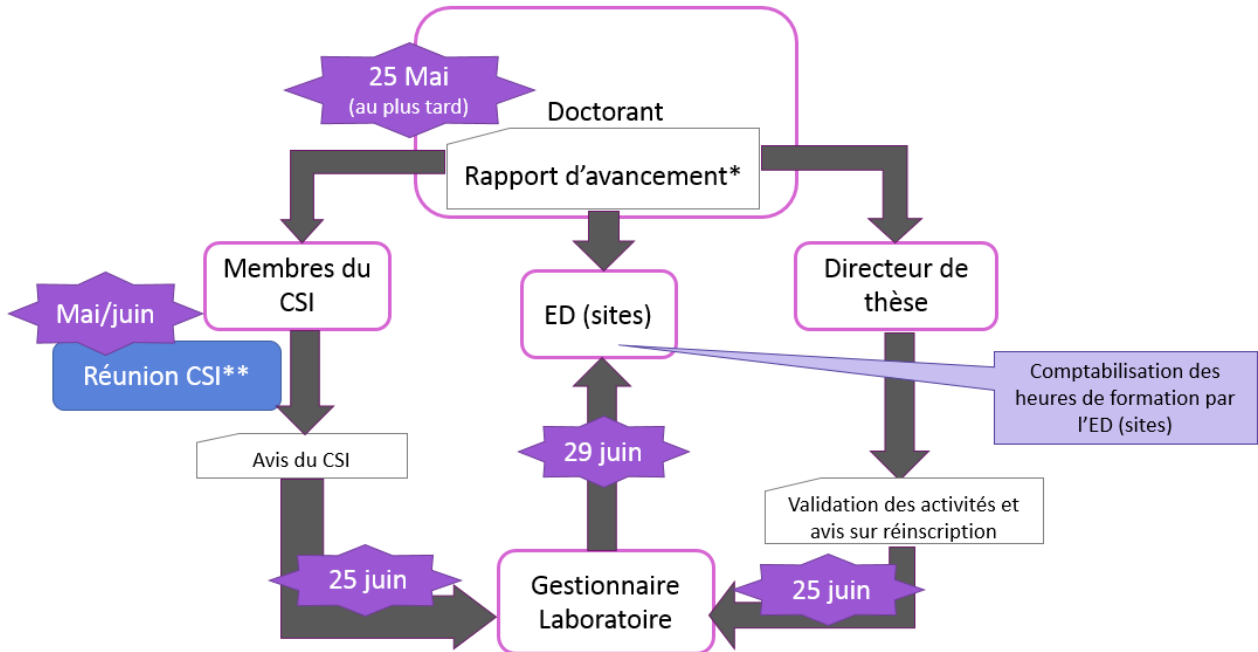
25 Mai
(au plus tard)

Doctorant

Rapport d’avancement*

Membres du CSI

ED (sites)

Directeur de thèse

Mai/juin

Réunion CSI**

Comptabilisation des heures de formation par l’ED (sites)

Avis du CSI

29 juin

Validation des activités et avis sur réinscription

25 juin

Gestionnaire Laboratoire

25 juin